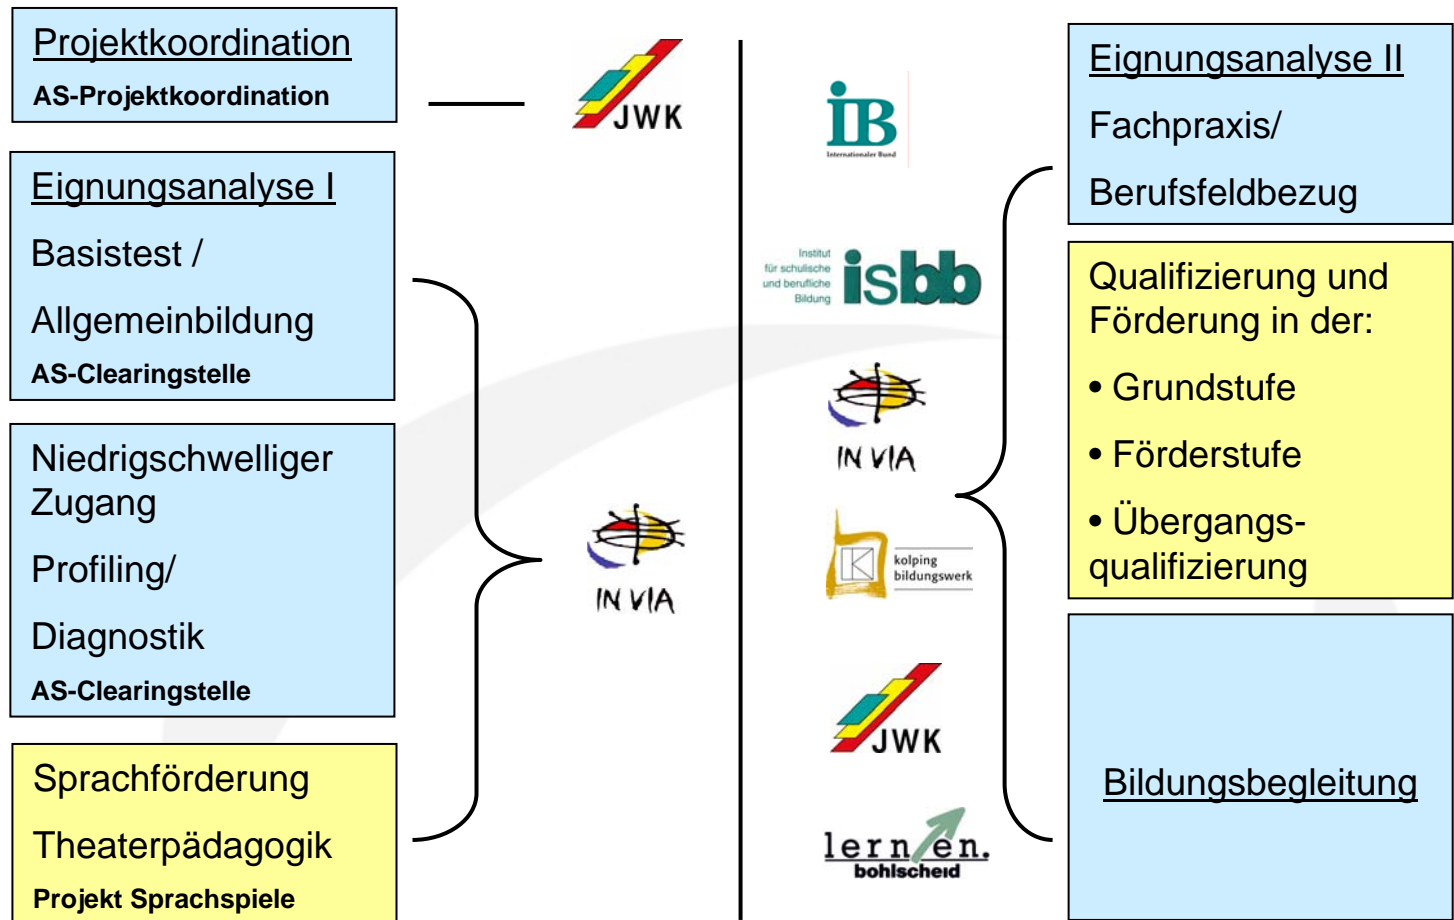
Projektkoordination
AS-Projektkoordination

JWK

Eignungsanalyse I
Basistest /
Allgemeinbildung
AS-Clearingstelle

Niedrigschwelliger Zugang
Profiling/
Diagnostik
AS-Clearingstelle

Sprachförderung
Theaterpädagogik
Projekt Sprachspiele

IN VIA

IB
Internationaler Bund

Institut für schulische und berufliche Bildung isbb

IN VIA

kolping bildungswerk

JWK

lernen.
bohlscheid

Eignungsanalyse II
Fachpraxis/
Berufsfeldbezug

Qualifizierung und Förderung in der:
• Grundstufe
• Förderstufe
• Übergangsqualifizierung

Bildungsbegleitung